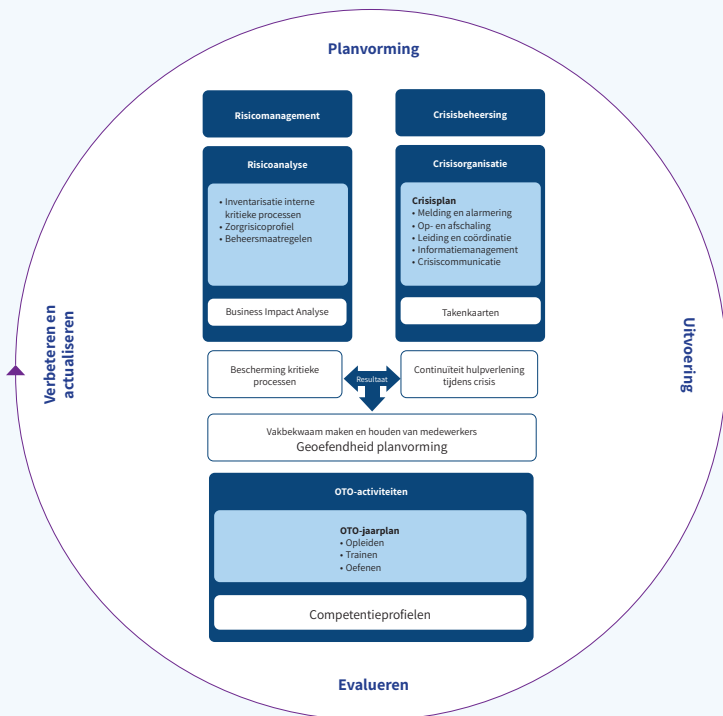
Planvorming

Risicomanagement

Crisisbeheersing

Risicoanalyse

• Inventarisatie interne kritieke processen
• Zorgrisicoprofiel
• Beheersmaatregelen

Business Impact Analyse

Crisisorganisatie

Crisisplan
• Melding en alarmering
• Op- en afschaling
• Leiding en coördinatie
• Informatiemanagement
• Crisiscommunicatie

Takenkaarten

Verbeteren en actualiseren

Uitvoering

Bescherming kritieke processen

Resultaat

Continuïteit hulpverlening tijdens crisis

Vakbekwaam maken en houden van medewerkers
Geoefendheid planvorming

OTO-activiteiten

OTO-jaarplan
• Opleiden
• Trainen
• Oefenen

Competentieprofielen

Evalueren